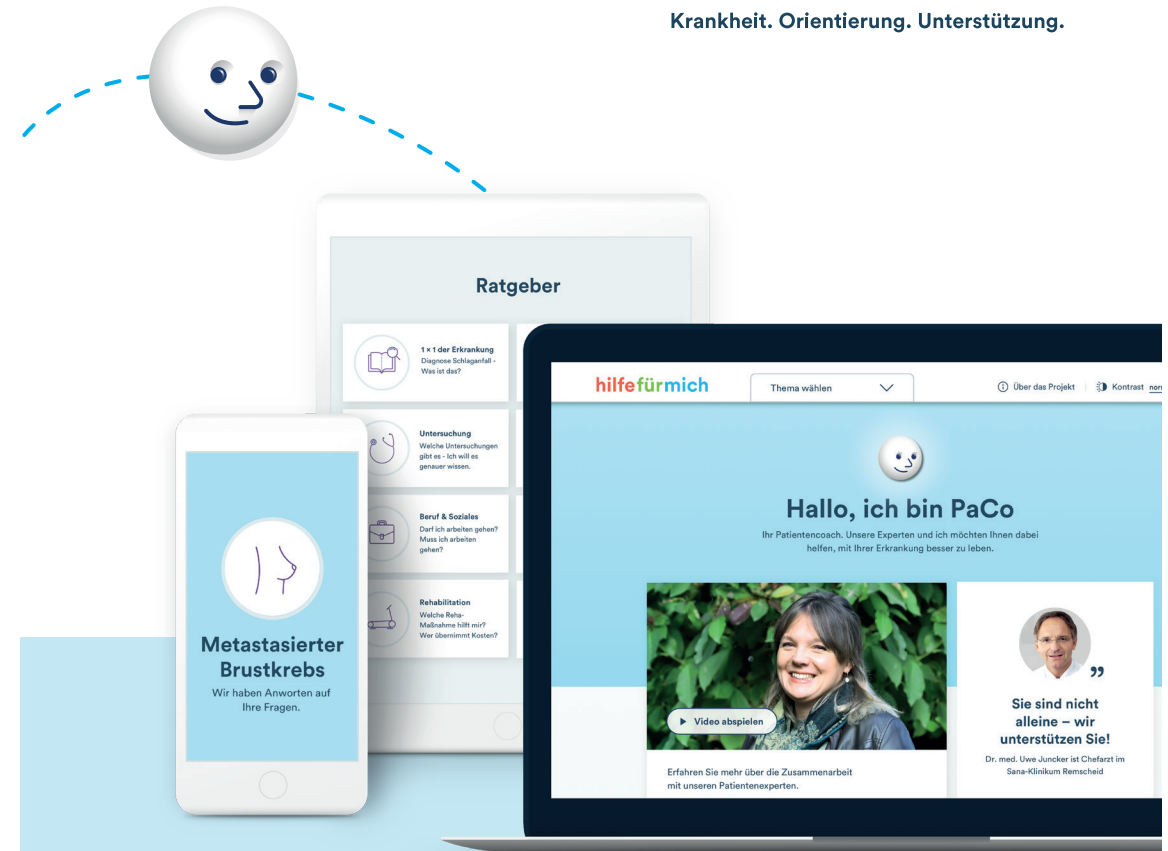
Krankheit. Orientierung. Unterstützung.

Ratgeber

1 × 1 der Erkrankung
Diagnose Schlaganfall - Was ist das?

Untersuchung
Welche Untersuchungen gibt es - Ich will es genauer wissen.

Beruf & Soziales
Darf ich arbeiten gehen? Muss ich arbeiten gehen?

Rehabilitation
Welche Reha-Maßnahme hilft mir? Wer übernimmt Kosten?

Metastasierter Brustkrebs
Wir haben Anworten auf Ihre Fragen.

hilfefürmich

Thema wählen

Über das Projekt | Kontrast nor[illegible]

Hallo, ich bin PaCo

Ihr Patientencoach. Unsere Experten und ich möchten Ihnen dabei helfen, mit Ihrer Erkrankung besser zu leben.

Video abspielen

Erfahren Sie mehr über die Zusammenarbeit mit unseren Patientenexperten.

"
Sie sind nicht alleine – wir unterstützen Sie!

Dr. med. Uwe Juncker ist Chefarzt im Sana-Klinikum Remscheid